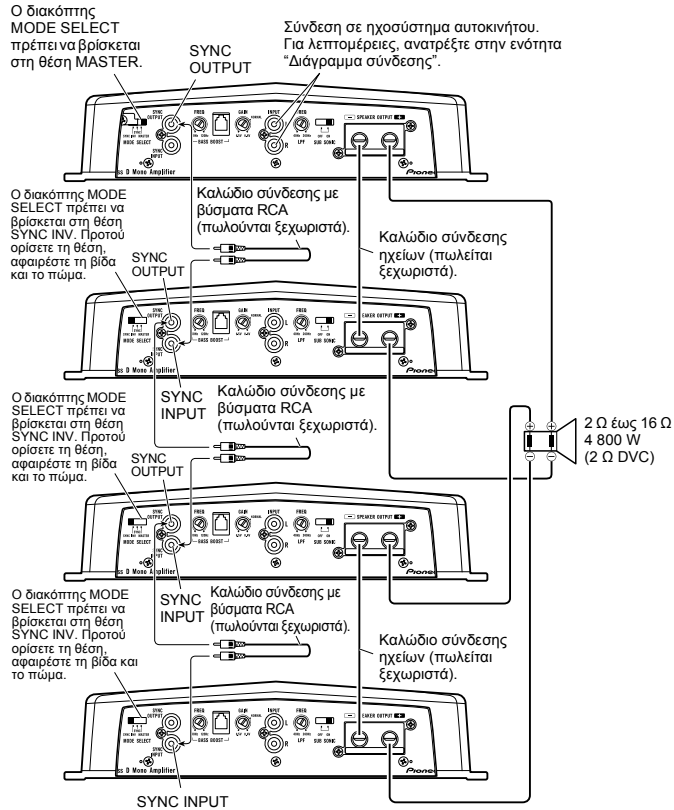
Ο διακόπτης MODE SELECT πρέπει να βρίσκεται στη θέση MASTER.

SYNC OUTPUT

Σύνδεση σε ηχοσύστημα αυτοκινήτου. Για λεπτομέρειες, ανατρέξτε στην ενότητα “Διάγραμμα σύνδεσης”.

SYNC OUTPUT
SYNC INPUT
MODE SELECT
FREQ
BASS BOOST
GAIN
INPUT
L
R
LPF
SUB SONIC
SPEAKER OUTPUT
Pioneer
D Mono Amplifier

Ο διακόπτης MODE SELECT πρέπει να βρίσκεται στη θέση SYNC INV. Προτού ορίσετε τη θέση, αφαιρέστε τη βίδα και το πώμα.

Καλώδιο σύνδεσης με βύσματα RCA (πωλούνται ξεχωριστά).

Καλώδιο σύνδεσης ηχείων (πωλείται ξεχωριστά).

SYNC OUTPUT

SYNC INPUT

Ο διακόπτης MODE SELECT πρέπει να βρίσκεται στη θέση SYNC INV. Προτού ορίσετε τη θέση, αφαιρέστε τη βίδα και το πώμα.

Καλώδιο σύνδεσης με βύσματα RCA (πωλούνται ξεχωριστά).

2 Ω έως 16 Ω
4 800 W
(2 Ω DVC)

SYNC OUTPUT

SYNC INPUT

Ο διακόπτης MODE SELECT πρέπει να βρίσκεται στη θέση SYNC INV. Προτού ορίσετε τη θέση, αφαιρέστε τη βίδα και το πώμα.

Καλώδιο σύνδεσης με βύσματα RCA (πωλούνται ξεχωριστά).

Καλώδιο σύνδεσης ηχείων (πωλείται ξεχωριστά).

SYNC INPUT